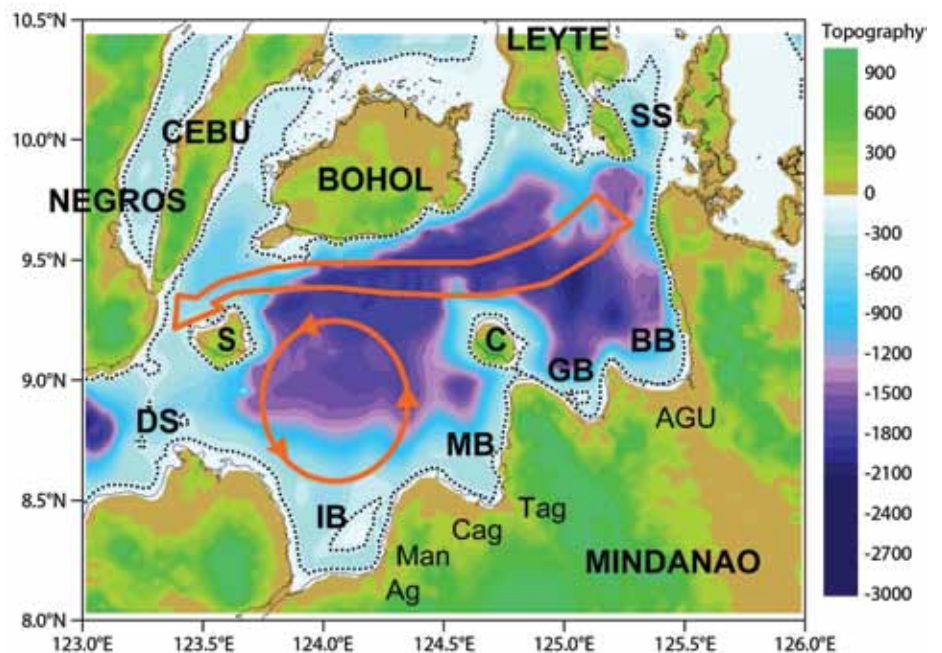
LEYTE
Topography
900
600
300
0
-300
-600
-900
-1200
-1500
-1800
-2100
-2400
-2700
-3000
10.5°N
10.0°N
9.5°N
9.0°N
8.5°N
8.0°N
CEBU
NEGROS
BOHOL
SS
S
C
BB
GB
DS
AGU
MB
IB
Tag
Cag
Man
Ag
MINDANAO
123.0°E
123.5°E
124.0°E
124.5°E
125.0°E
125.5°E
126.0°E